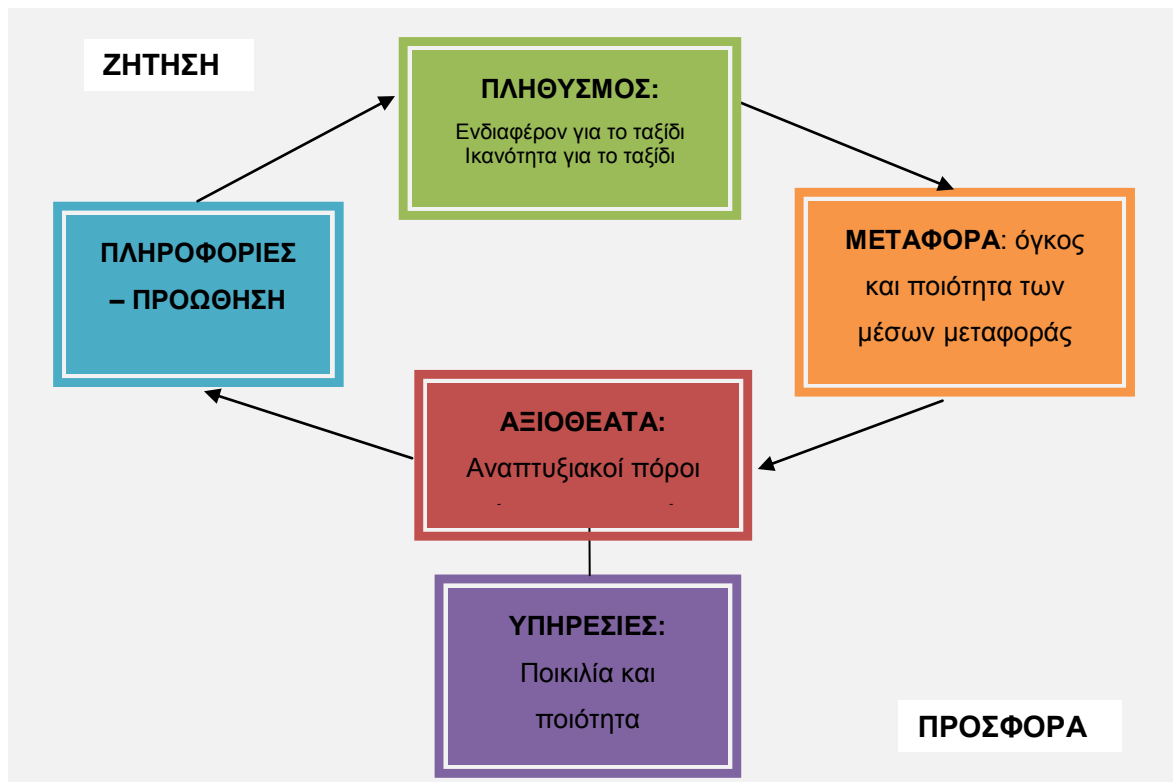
ΖΗΤΗΣΗ

ΠΛΗΘΥΣΜΟΣ:
Ενδιαφέρον για το ταξίδι
Ικανότητα για το ταξίδι

ΜΕΤΑΦΟΡΑ: όγκος και ποιότητα των μέσων μεταφοράς

ΑΞΙΟΘΕΑΤΑ:
Αναπτυξιακοί πόροι

ΠΛΗΡΟΦΟΡΙΕΣ – ΠΡΟΩΘΗΣΗ

ΥΠΗΡΕΣΙΕΣ:
Ποικιλία και ποιότητα

ΠΡΟΣΦΟΡΑ